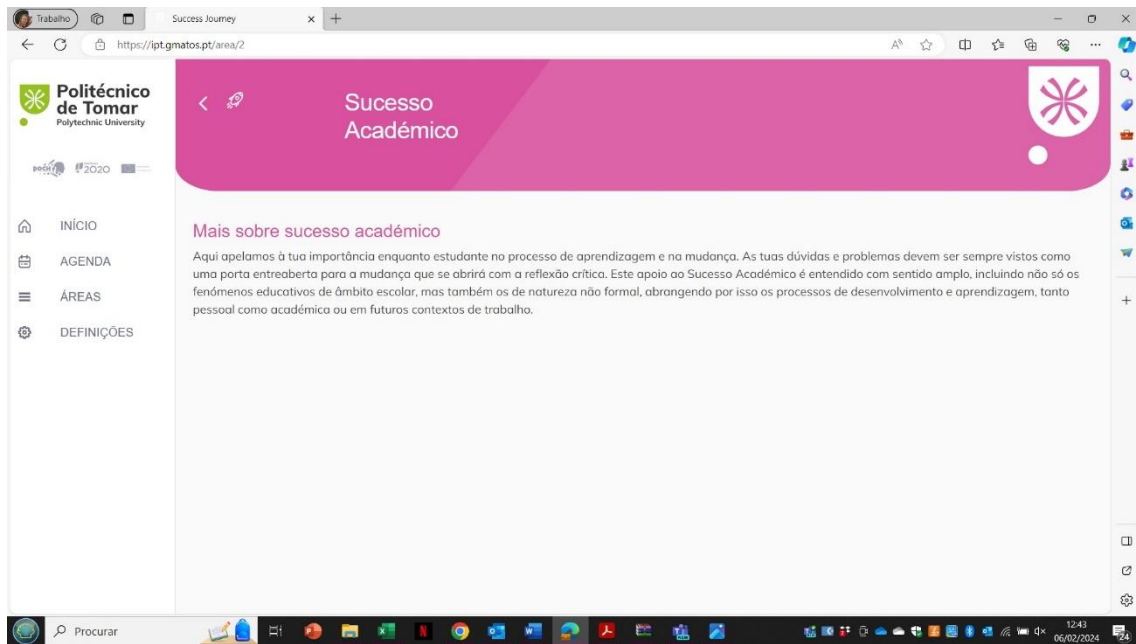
Trabalho

Success Journey

https://ipt.gmatos.pt/area/2

Politécnico de Tomar
Polytechnic University

2020

Sucesso Académico

INÍCIO

AGENDA

ÁREAS

DEFINIÇÕES

Mais sobre sucesso académico

Aqui apelamos à tua importância enquanto estudante no processo de aprendizagem e na mudança. As tuas dúvidas e problemas devem ser sempre vistos como uma porta entreaberta para a mudança que se abrirá com a reflexão crítica. Este apoio ao Sucesso Académico é entendido com sentido amplo, incluindo não só os fenómenos educativos de âmbito escolar, mas também os de natureza não formal, abrangendo por isso os processos de desenvolvimento e aprendizagem, tanto pessoal como académica ou em futuros contextos de trabalho.

Procurar

12:43
06/02/2024